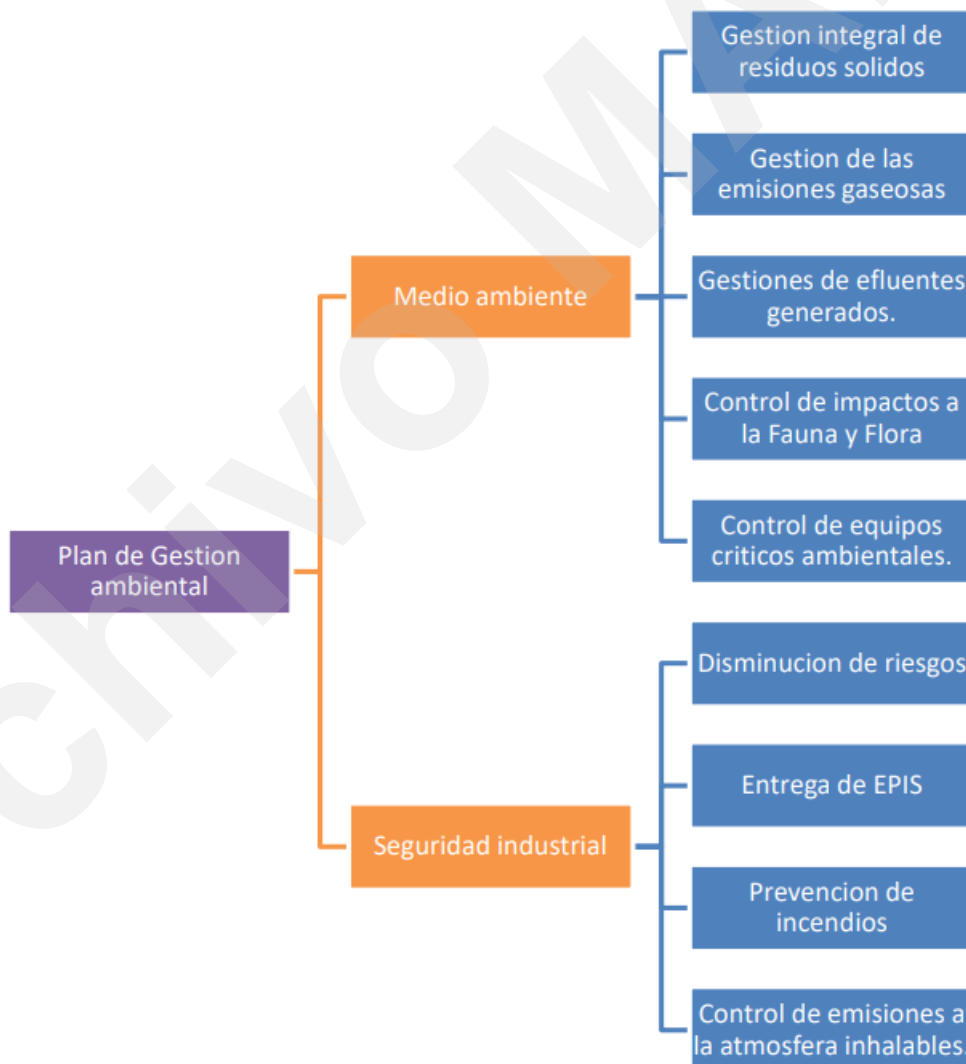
Plan de Gestion ambiental

Medio ambiente

Gestion integral de residuos solidos

Gestion de las emisiones gaseosas

Gestiones de efluentes generados.

Control de impactos a la Fauna y Flora

Control de equipos criticos ambientales.

Seguridad industrial

Disminucion de riesgos

Entrega de EPIS

Prevencion de incendios

Control de emisiones a la atmosfera inhalables

chivo M